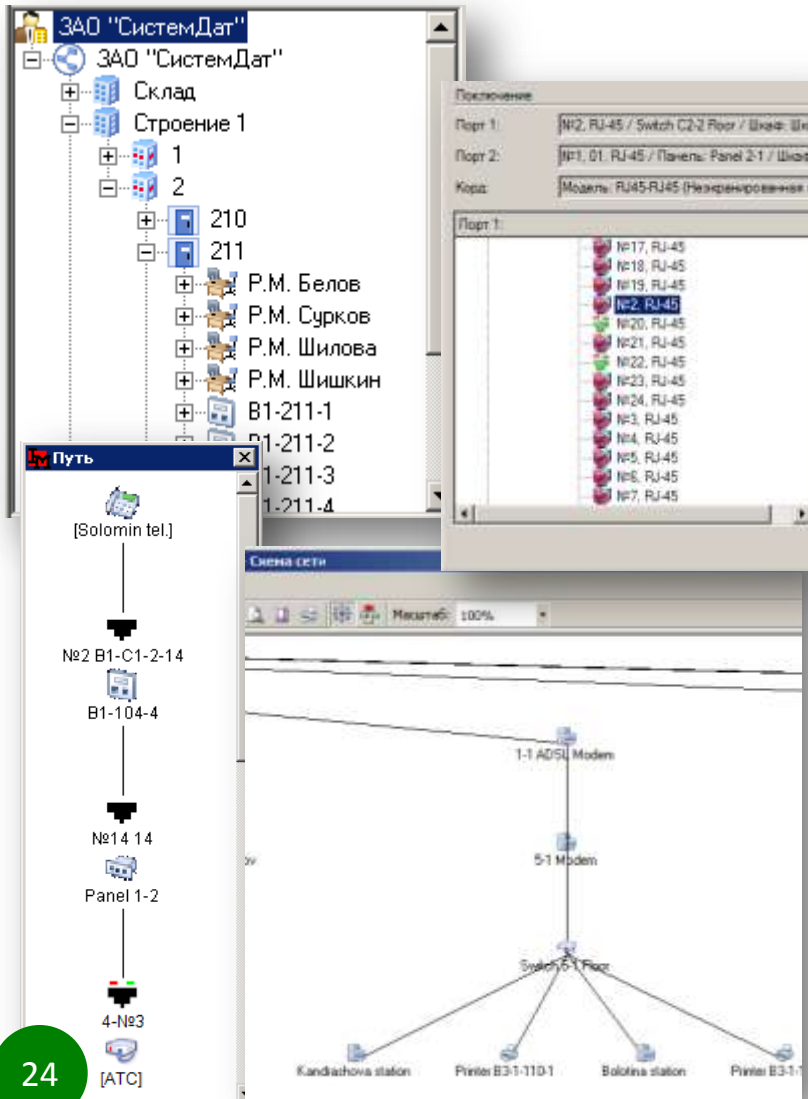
ЗАО "СистемДат"
ЗАО "СистемДат"
Склад
Строение 1
1
2
210
211
Р.М. Белов
Р.М. Сурков
Р.М. Шилова
Р.М. Шишкин
В1-211-1
В1-211-2
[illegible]1-211-3
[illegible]1-211-4

Подключение
Порт 1: №2, RJ-45 / Switch C2-2 Floor / Шкаф: Ш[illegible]
Порт 2: №1, 01, RJ-45 / Панель: Panel 2-1 / Шка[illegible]
Корд: Модель: RJ45-RJ45 (Неэкранированная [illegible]
Порт 1:
№17, RJ-45
№18, RJ-45
№19, RJ-45
№2, RJ-45
№20, RJ-45
№21, RJ-45
№22, RJ-45
№23, RJ-45
№24, RJ-45
№3, RJ-45
№4, RJ-45
№5, RJ-45
№6, RJ-45
№7, RJ-45

Путь
[Solomin tel.]
№2 В1-С1-2-14
В1-104-4
№14 14
Panel 1-2
4-№3
[АТС]

Схема сети
Масштаб: 100%
1-1 ADSL Modem
5-1 Modem
Switch 5-1 Floor
Kandiazhova station
Printer B3-1-110-1
Bolotina station
Printer B3-1-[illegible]

24